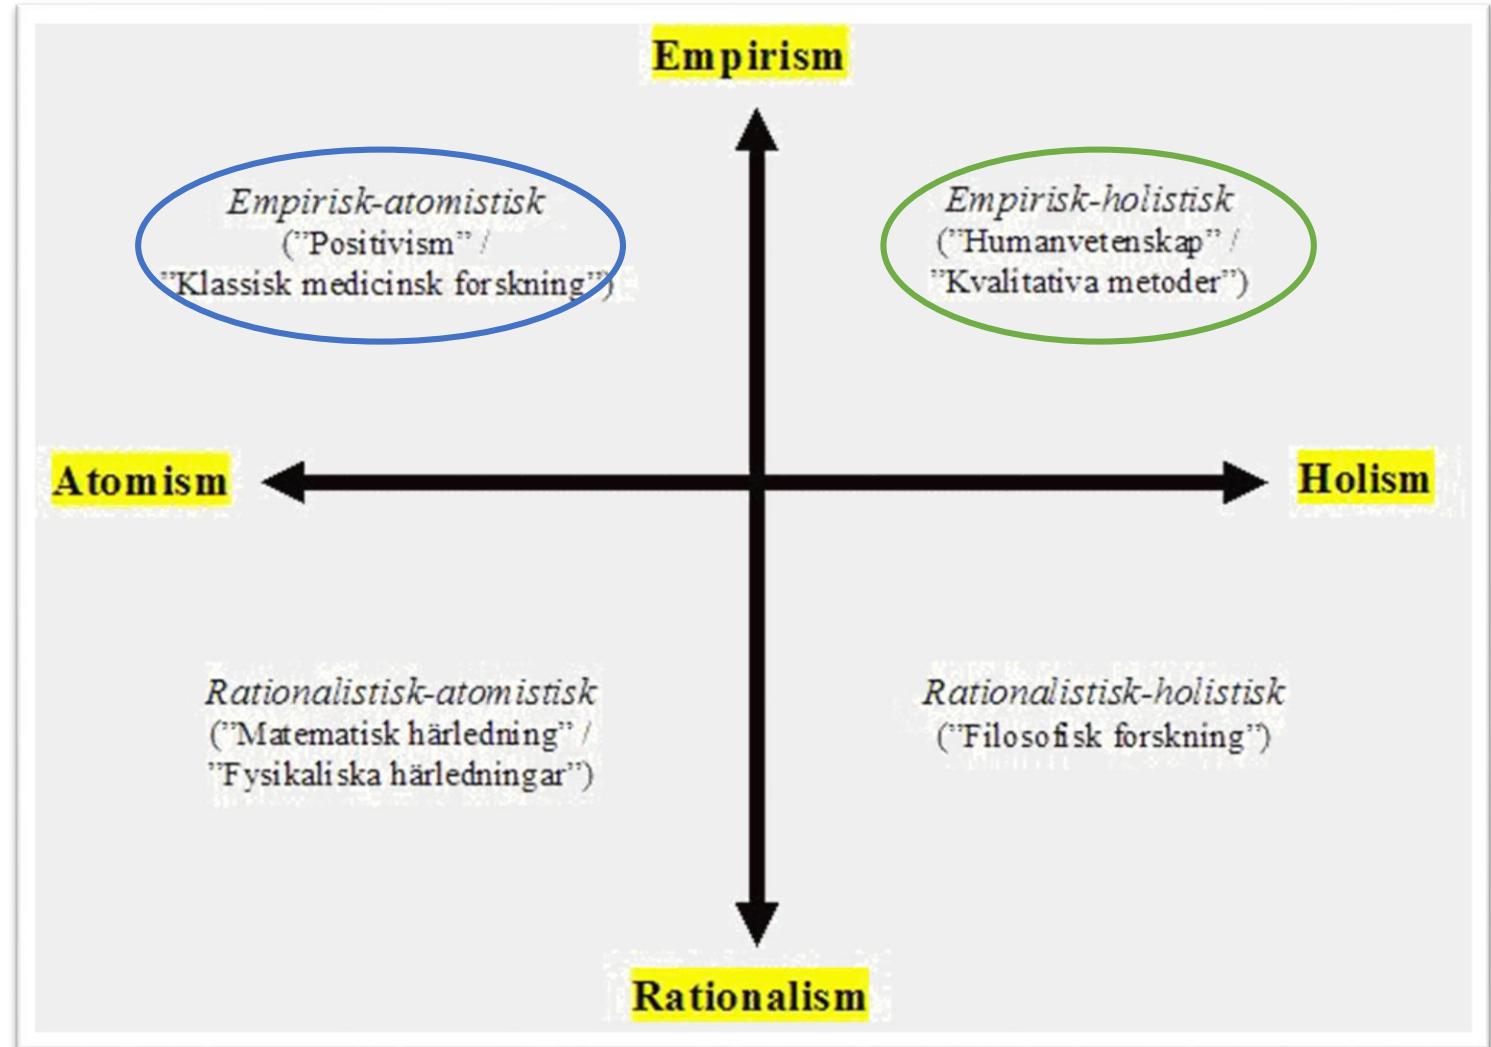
Empirism

Empirisk-atomistisk
("Positivism" /
"Klassisk medicinsk forskning")

Empirisk-holistisk
("Humanvetenskap" /
"Kvalitativa metoder")

Atomism

Holism

Rationalistisk-atomistisk
("Matematisk härledning" /
"Fysikaliska härledningar")

Rationalistisk-holistisk
("Filosofisk forskning")

Rationalism